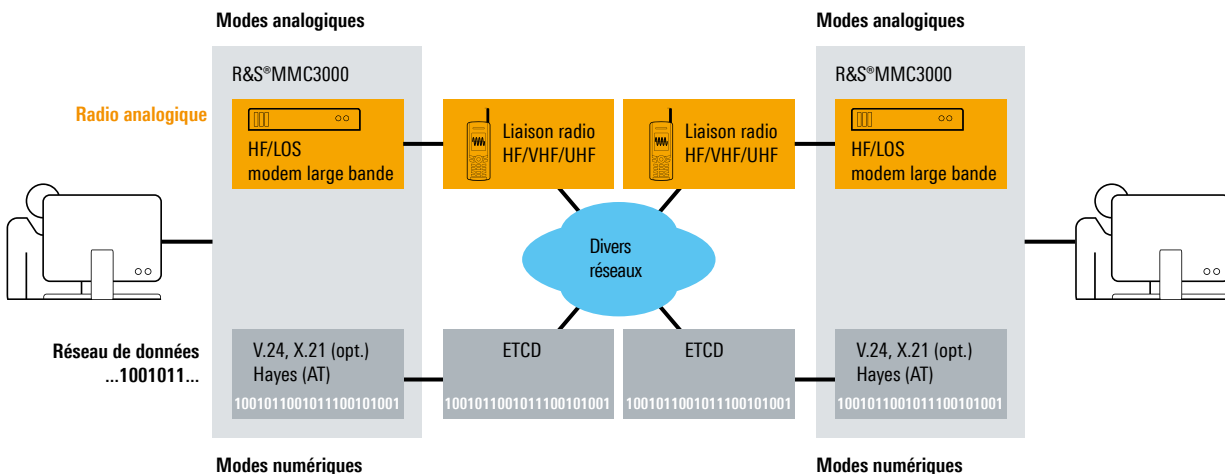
Modes analogiques

R&S®MMC3000

Radio analogique

HF/LOS
modem large bande

Liaison radio
HF/VHF/UHF

Liaison radio
HF/VHF/UHF

Modes analogiques

R&S®MMC3000

HF/LOS
modem large bande

Divers
réseaux

Réseau de données
...1001011...

V.24, X.21 (opt.)
Hayes (AT)
1001011001011100101001

ETCD
1001011001011100101001

ETCD
1001011001011100101001

V.24, X.21 (opt.)
Hayes (AT)
1001011001011100101001

Modes numériques

Modes numériques